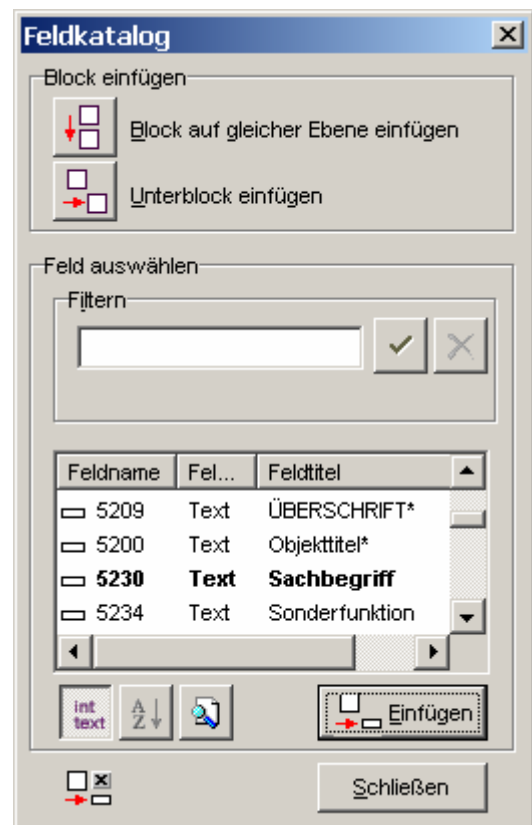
Feldkatalog

Block einfügen

Block auf gleicher Ebene einfügen

Unterblock einfügen

Feld auswählen

Filtern

| Feldname | Fel... | Feldtitel |
|---|---|---|
| 5209 | Text | ÜBERSCHRIFT* |
| 5200 | Text | Objekttitel* |
| **5230** | **Text** | **Sachbegriff** |
| 5234 | Text | Sonderfunktion |

int text

A Z

Einfügen

Schließen